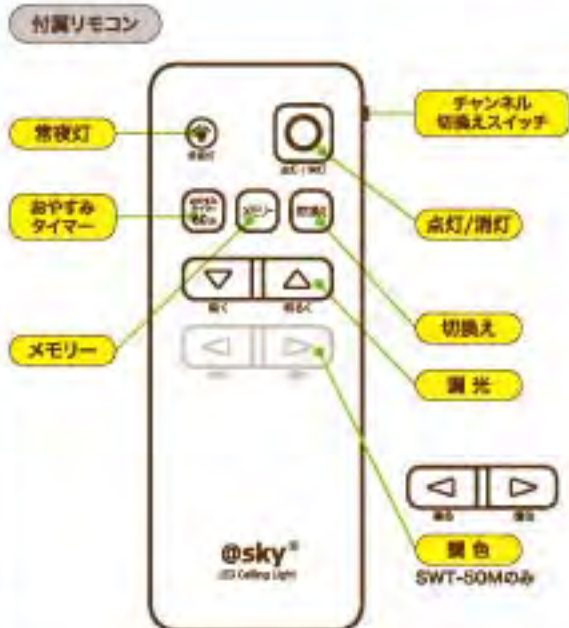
付属リモコン

常夜灯

常夜灯

おやすみタイマー

おやすみタイマー 60分

メモリー

メモリー

切換え

点灯/消灯

チャンネル切換えスイッチ

点灯/消灯

切換え

暗く

明るく

調光

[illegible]

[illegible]

調色

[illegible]

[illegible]

@sky®

LED Ceiling Light

SWT-50Mのみ